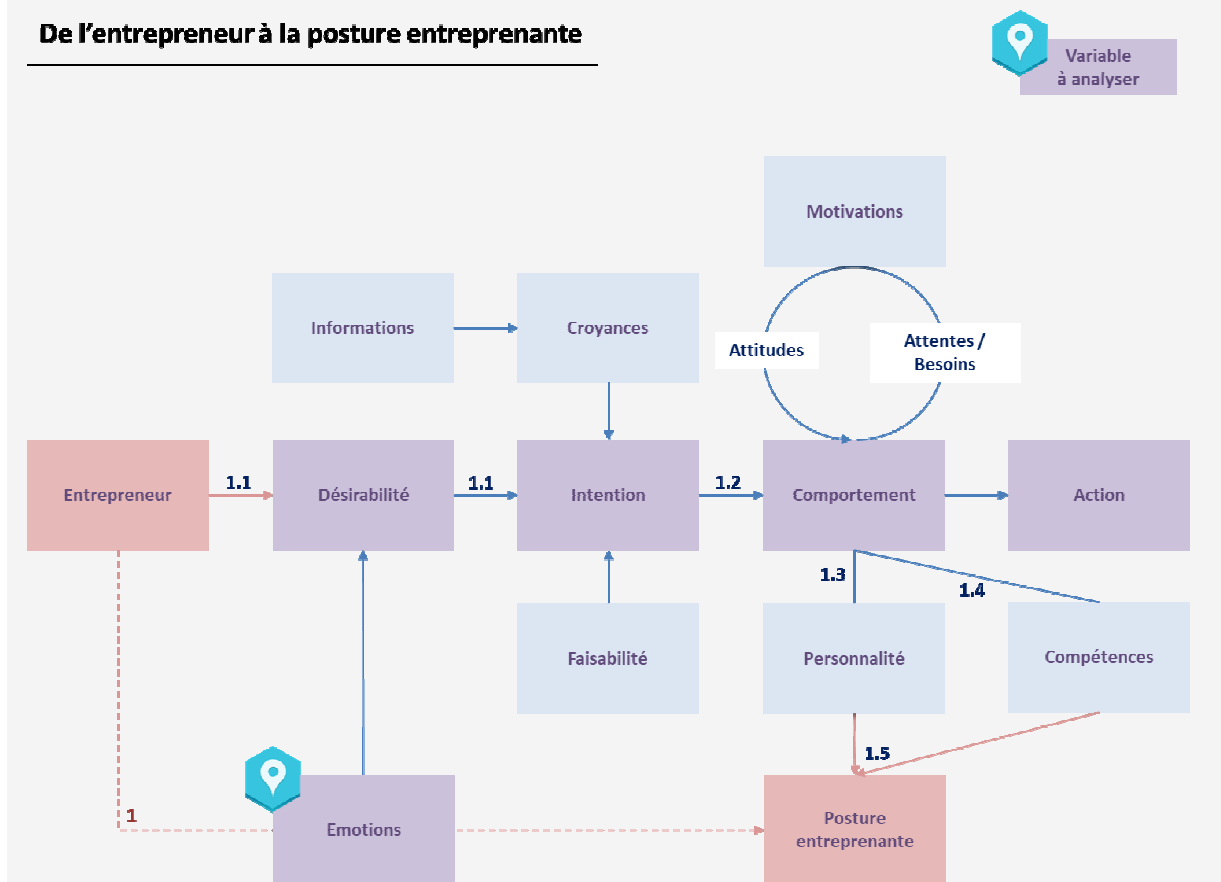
De l'entrepreneur à la posture entreprenante

Variable à analyser

Motivations

Informations

Croyances

Attitudes

Attentes / Besoins

Entrepreneur

1.1

Désirabilité

1.1

Intention

1.2

Comportement

Action

1.3

1.4

Faisabilité

Personnalité

Compétences

1.5

1

Emotions

Posture entreprenante